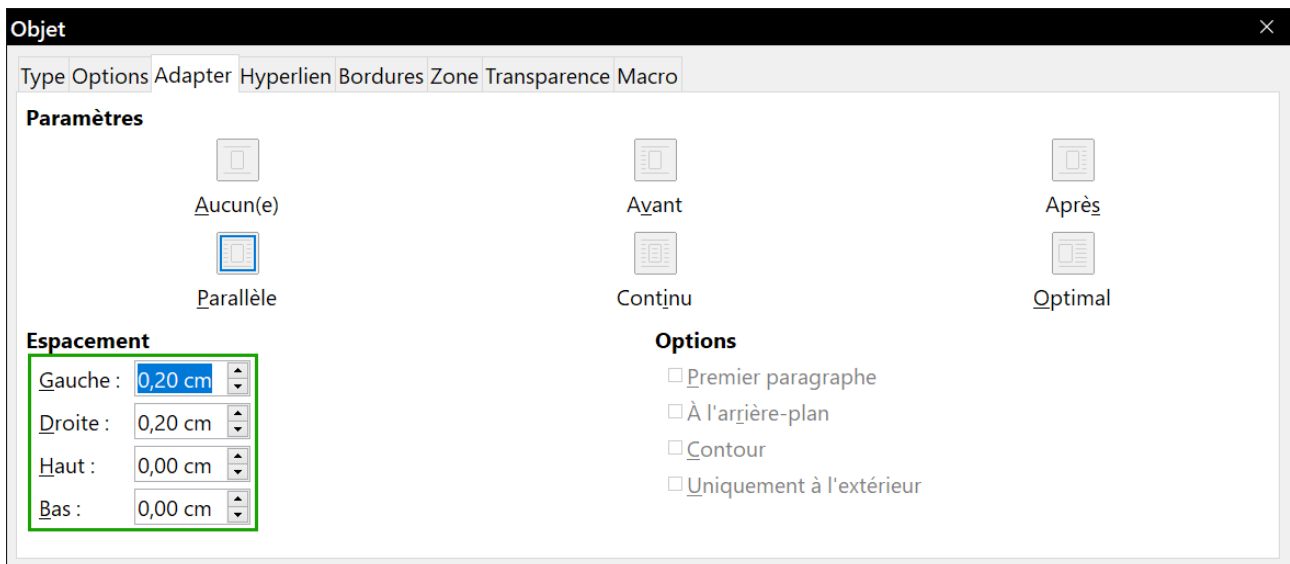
Objet

Type Options Adapter Hyperlien Bordures Zone Transparence Macro

Paramètres

Aucun(e)

Avant

Après

Parallèle

Continu

Optimal

Espacement

Gauche : 0,20 cm

Droite : 0,20 cm

Haut : 0,00 cm

Bas : 0,00 cm

Options

Premier paragraphe

À l'arrière-plan

Contour

Uniquement à l'extérieur